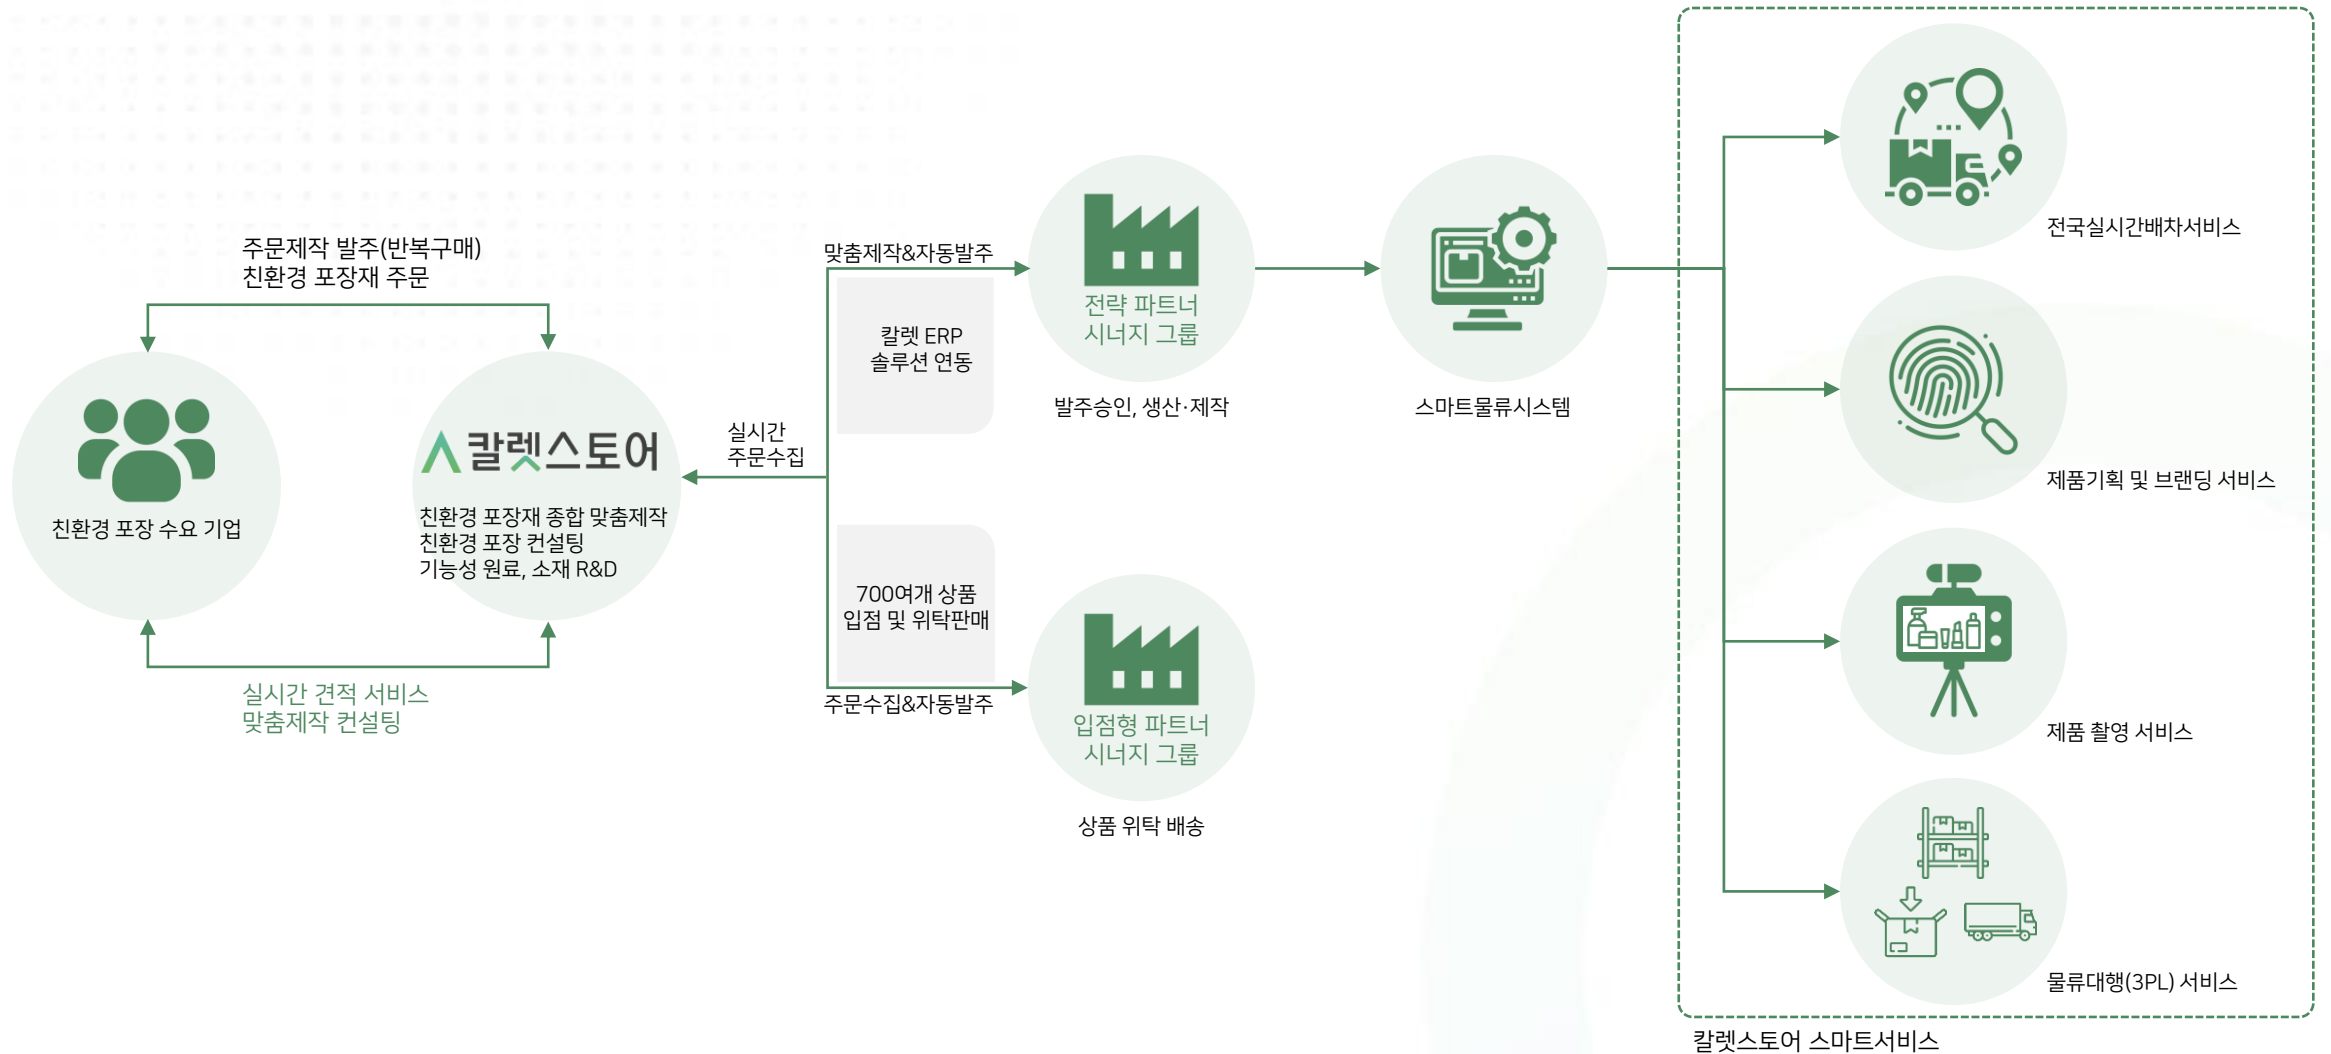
주문제작 발주(반복구매)
친환경 포장재 주문

친환경 포장 수요 기업

칼렛스토어

친환경 포장재 종합 맞춤제작
친환경 포장 컨설팅
기능성 원료, 소재 R&D

실시간 견적 서비스
맞춤제작 컨설팅

실시간
주문수집

맞춤제작&자동발주

칼렛 ERP
솔루션 연동

700여개 상품
입점 및 위탁판매

주문수집&자동발주

전략 파트너
시너지 그룹

발주승인, 생산·제작

입점형 파트너
시너지 그룹

상품 위탁 배송

스마트물류시스템

전국실시간배차서비스

제품기획 및 브랜딩 서비스

제품 촬영 서비스

물류대행(3PL) 서비스

칼렛스토어 스마트서비스